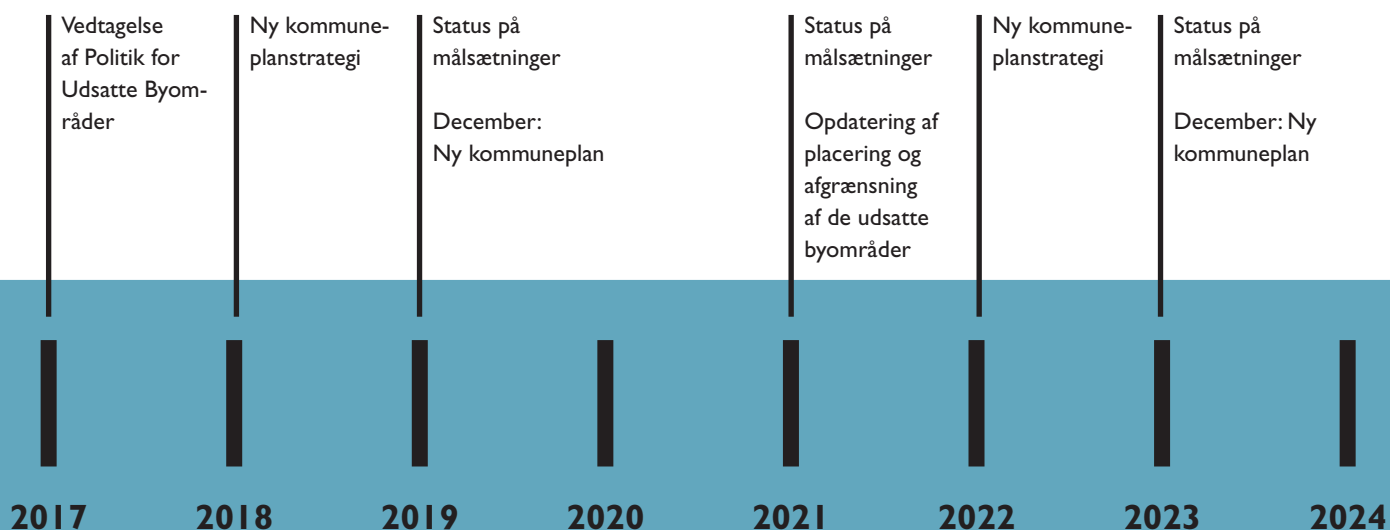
Vedtagelse af Politik for Udsatte Byområder

Ny kommuneplanstrategi

Status på målsætninger

December: Ny kommuneplan

Status på målsætninger

Opdatering af placering og afgrænsning af de udsatte byområder

Ny kommuneplanstrategi

Status på målsætninger

December: Ny kommuneplan

2017 2018 2019 2020 2021 2022 2023 2024